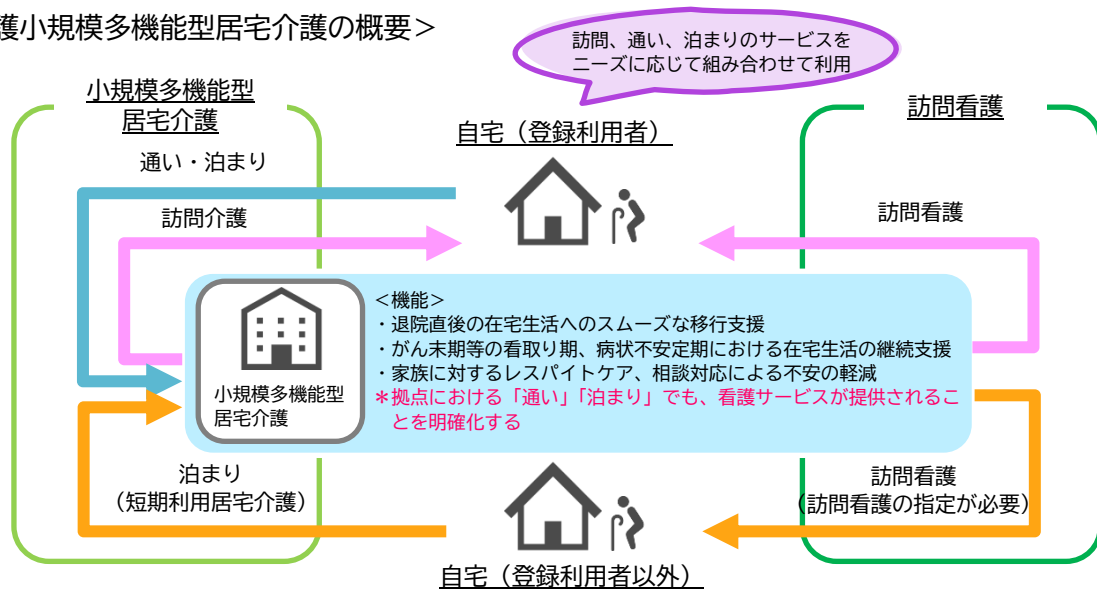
護小規模多機能型居宅介護の概要＞

訪問、通い、泊まりのサービスをニーズに応じて組み合わせて利用

小規模多機能型居宅介護

自宅（登録利用者）

訪問看護

通い・泊まり

訪問介護

訪問看護

＜機能＞
・退院直後の在宅生活へのスムーズな移行支援
・がん末期等の看取り期、病状不安定期における在宅生活の継続支援
・家族に対するレスパイトケア、相談対応による不安の軽減
＊拠点における「通い」「泊まり」でも、看護サービスが提供されることを明確化する

小規模多機能型居宅介護

泊まり
（短期利用居宅介護）

訪問看護
（訪問看護の指定が必要）

自宅（登録利用者以外）